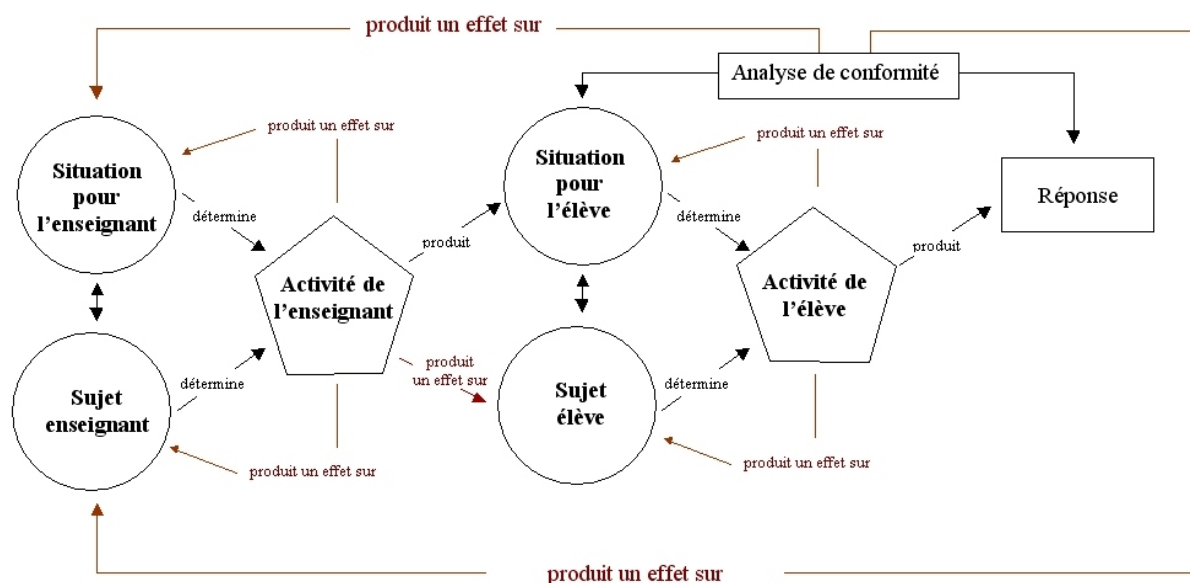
produit un effet sur

Analyse de conformité

produit un effet sur

Situation pour l'enseignant

détermine

Activité de l'enseignant

produit

Situation pour l'élève

produit un effet sur

détermine

Activité de l'élève

produit

Réponse

Sujet enseignant

détermine

produit un effet sur

produit un effet sur

Sujet élève

détermine

produit un effet sur

produit un effet sur